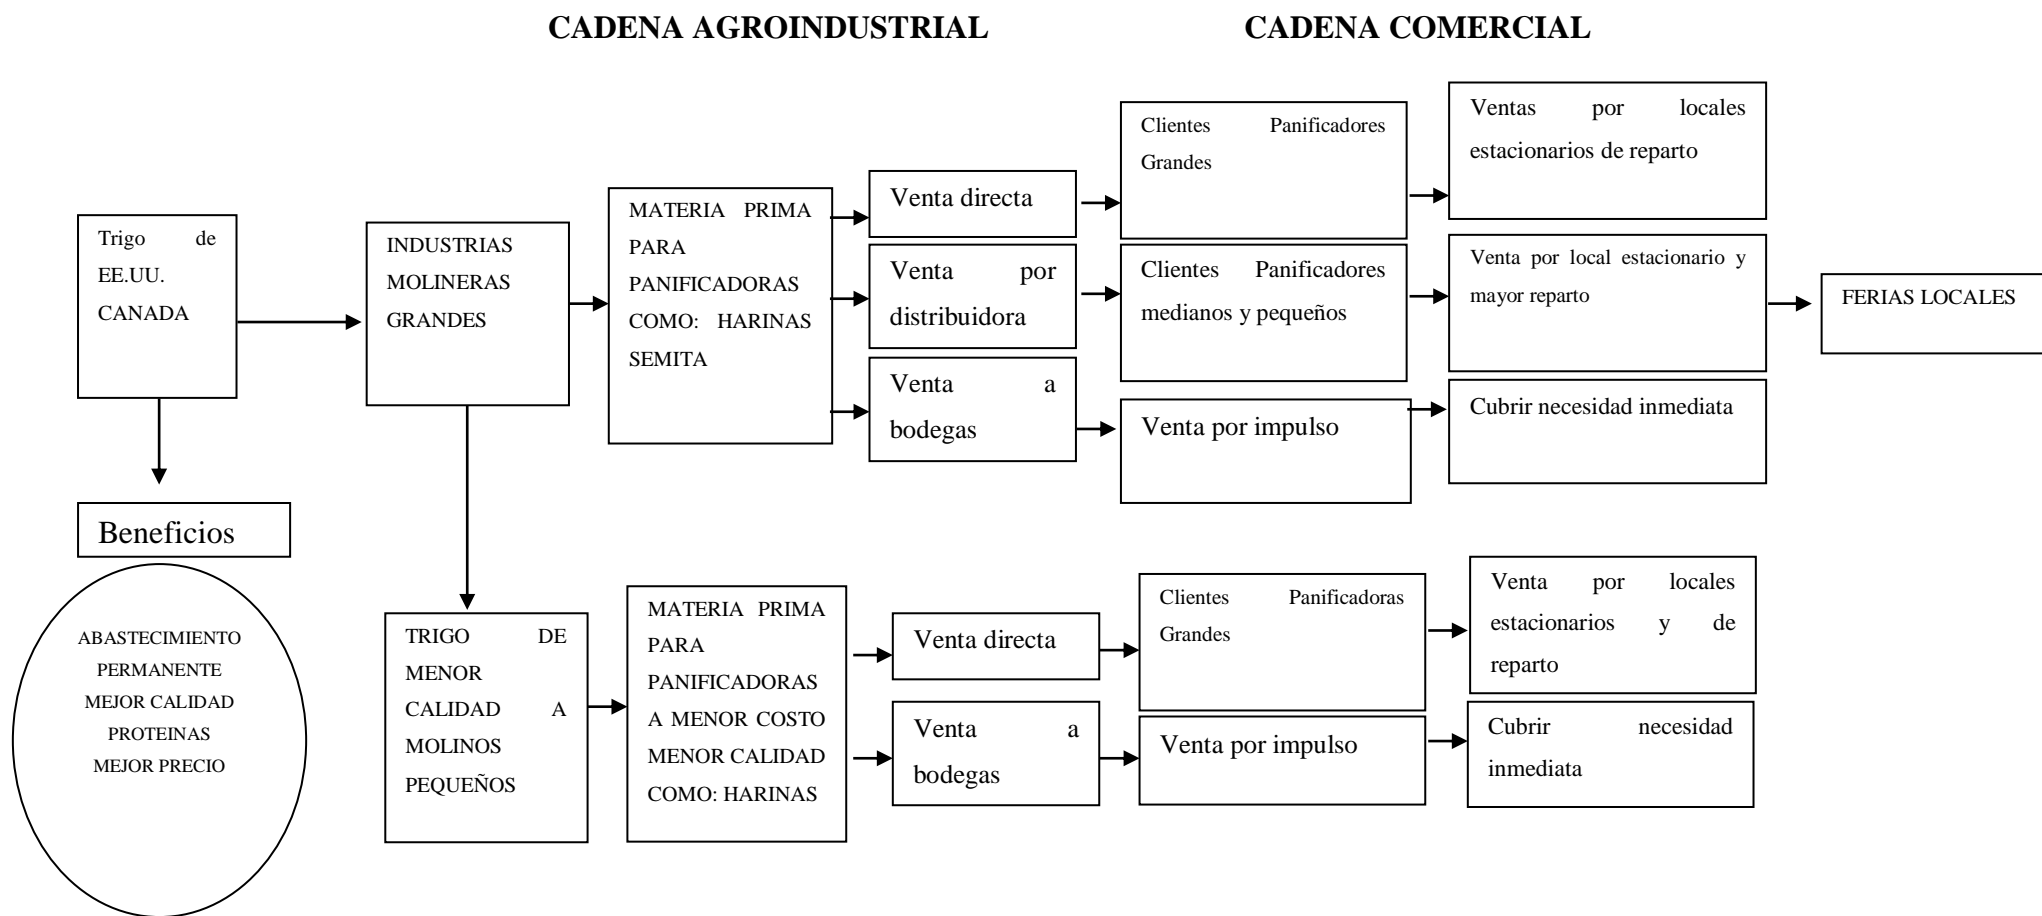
CADENA AGROINDUSTRIAL

CADENA COMERCIAL

Trigo de EE.UU. CANADA

Beneficios

ABASTECIMIENTO PERMANENTE MEJOR CALIDAD PROTEINAS MEJOR PRECIO

INDUSTRIAS MOLINERAS GRANDES

MATERIA PRIMA PARA PANIFICADORAS COMO: HARINAS SEMITA

Venta directa

Venta por distribuidora

Venta a bodegas

Clientes Panificadores Grandes

Clientes Panificadores medianos y pequeños

Venta por impulso

Ventas por locales estacionarios de reparto

Venta por local estacionario y mayor reparto

Cubrir necesidad inmediata

FERIAS LOCALES

TRIGO DE MENOR CALIDAD A MOLINOS PEQUEÑOS

MATERIA PRIMA PARA PANIFICADORAS A MENOR COSTO MENOR CALIDAD COMO: HARINAS

Venta directa

Venta a bodegas

Clientes Panificadoras Grandes

Venta por impulso

Venta por locales estacionarios y de reparto

Cubrir necesidad inmediata